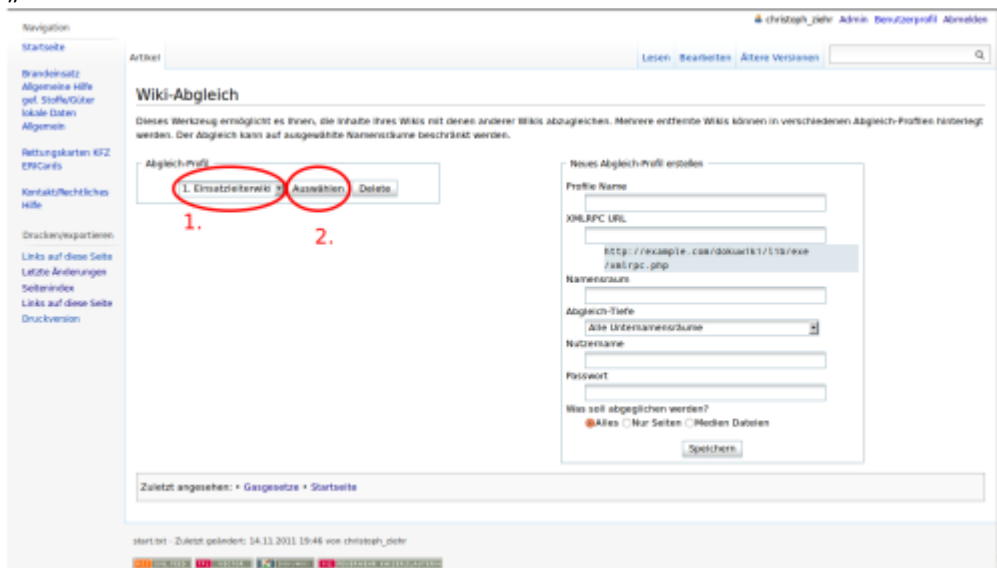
christoph_ziehr Admin Benutzerprofil Abmelden

Navigation

Startseite

Brandeinsatz
Allgemeine Hilfe
gef. Stoffe/Güter
lokale Daten
Allgemein

Rettungskarten KFZ
ERICards

Kontakt/Rechtliches
Hilfe

Drucken/exportieren

Links auf diese Seite
Letzte Änderungen
Seitenindex
Links auf diese Seite
Druckversion

Artikel

Lesen Bearbeiten Ältere Versionen

Wiki-Abgleich

Dieses Werkzeug ermöglicht es Ihnen, die Inhalte Ihres Wikis mit denen anderer Wikis abzugleichen. Mehrere entfernte Wikis können in verschiedenen Abgleich-Profilen hinterlegt werden. Der Abgleich kann auf ausgewählte Namensräume beschränkt werden.

Abgleich-Profil

1. Einsatzleiterwiki Auswählen Delete

1.

2.

Neues Abgleich-Profil erstellen

Profile Name

XMLRPC URL

http://example.com/dokuwiki/lib/exe/xmlrpc.php

Namensraum

Abgleich-Tiefe

Alle Unternamensräume

Nutzername

Passwort

Was soll abgeglichen werden?

Alles Nur Seiten Medien Dateien

Speichern

Zuletzt angesehen: • Gasgesetze • Startseite

start.txt · Zuletzt geändert: 14.11.2011 19:46 von christoph_ziehr

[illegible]